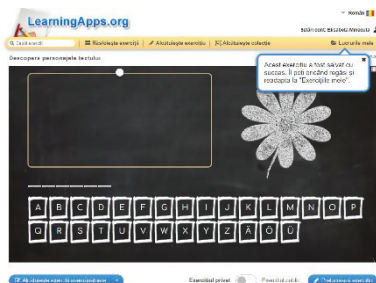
LearningApps.org

Română

Bună ziua, Elisabeta Mirescu

Caută exerciții | Răsfoiește exerciții | Alcătuiește exerciții | Alcătuiește colecție | Lucrurile mele

Descoperă personajele textului

Acest exercițiu a fost salvat cu succes. Îl poți oricând regăsi și reedita la "Exercițiile mele".

A B C D E F G H I J K L M N O P
Q R S T U V W X Y Z Ă Ö Ü

Aș dori să editez acest exercițiu

Exercițiul privat

Exercițiul public

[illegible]